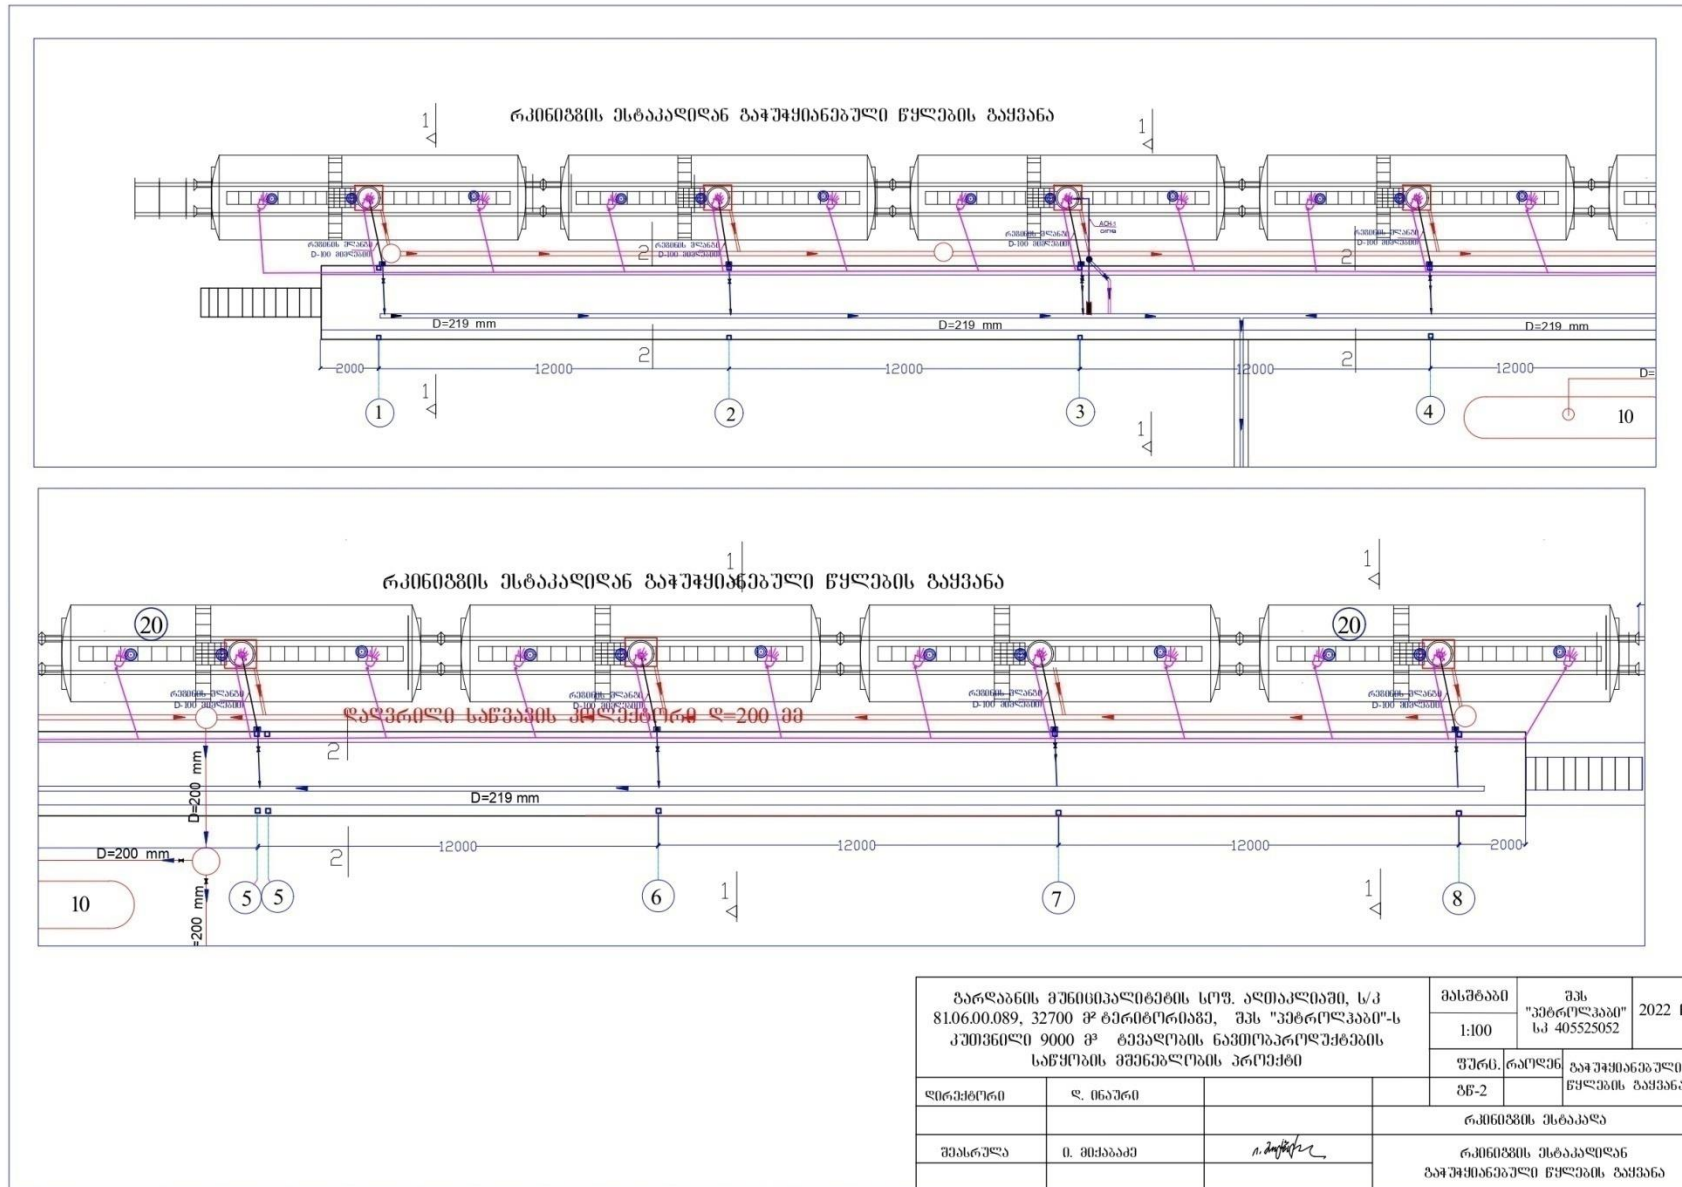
რკინიგზის ესტაკადიდან გაჭუჭყიანებული წყლების გაყვანა

1
1
1
1

რვგიის ეღანი D-100 მილსადენი
რვგიის ეღანი D-100 მილსადენი
რვგიის ეღანი D-100 მილსადენი
რვგიის ეღანი D-100 მილსადენი

2
2
2
2

D=219 mm
D=219 mm
D=219 mm

2000
12000
12000
12000
12000

D=

1
2
3
4
10

რკინიგზის ესტაკადიდან გაჭუჭყიანებული წყლების გაყვანა

1
1

20
20

რვგიის ეღანი D-100 მილსადენი
რვგიის ეღანი D-100 მილსადენი
რვგიის ეღანი D-100 მილსადენი
რვგიის ეღანი D-100 მილსადენი

დაღვრილი საწვავის კოლექტორი დ=200 მმ

2
D=200 mm
D=219 mm
D=200 mm
2
12000
12000
12000
2000
D=200 mm

10
5
5
6
1
7
1
8

გარდაბნის მუნიციპალიტეტის სოფ. ალიაკლიაში, ს/კ 81.06.00.089, 32700 მ² ტერიტორიაზე, შპს "პეტროლკაბი"-ს კუთვნილი 9000 მ³ ტევადობის ნავთობპროდუქტების საწყობის მშენებლობის პროექტი

| მასშტაბი | შპს "პეტროლკაბი" ს/კ 405525052 | 2022 |
|---|---|---|
| 1:100 | | |
| ფურც. | რაოდენ | გაჭუჭყიანებული წყლების გაყვანა |
| ვნ-2 | | |

| დირექტორი | დ. ინაური | |
|---|---|---|
| | | რკინიგზის ესტაკადა |
| შეასრულა | ი. მიქაბაძე | რკინიგზის ესტაკადიდან გაჭუჭყიანებული წყლების გაყვანა |